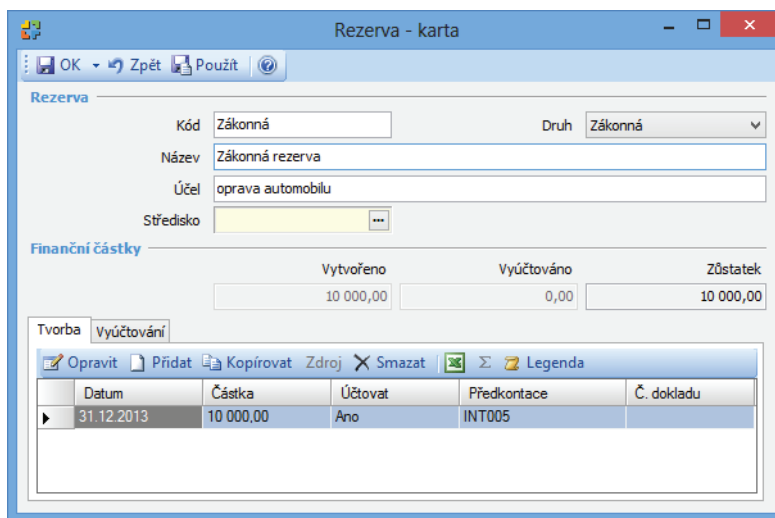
Rezerva - karta

OK Zpět Použít

Rezerva

Kód Zákonná

Druh Zákonná

Název Zákonná rezerva

Účel oprava automobilu

Středisko

Finanční částky

Vytvořeno 10 000,00

Vyúčtováno 0,00

Zůstatek 10 000,00

Tvorba Vyúčtování

Opravit Přidat Kopírovat Zdroj Smazat Σ Legenda

| Datum | Částka | Účtovat | Předkontace | Č. dokladu |
|---|---|---|---|---|
| 31.12.2013 | 10 000,00 | Ano | INT005 | |